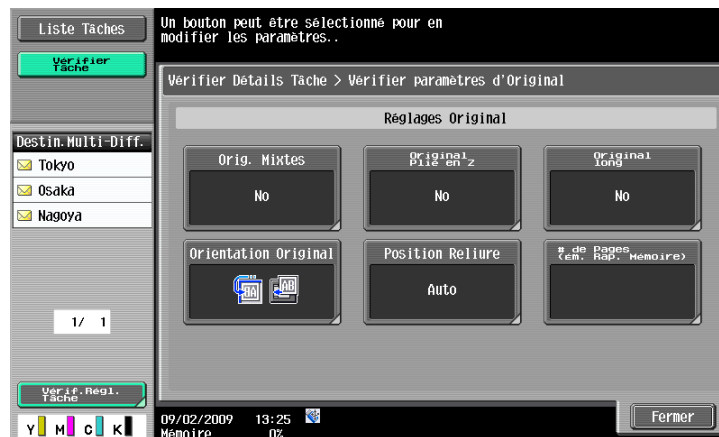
Liste Tâches

Vérifier Tâche

Un bouton peut être sélectionné pour en modifier les paramètres..

Vérifier Détails Tâche > Vérifier paramètres d'Original

Réglages Original

Destin.Multi-Diff.

Tokyo

Osaka

Nagoya

Orig. Mixtes

No

Original Plié en Z

No

Original long

No

Orientation Original

Position Reliure

Auto

# de Pages (em. Rap. Mémoire)

1/ 1

Vérif.Régl. Tâche

Y M C K

09/02/2009 13:25

Mémoire 0%

Fermer